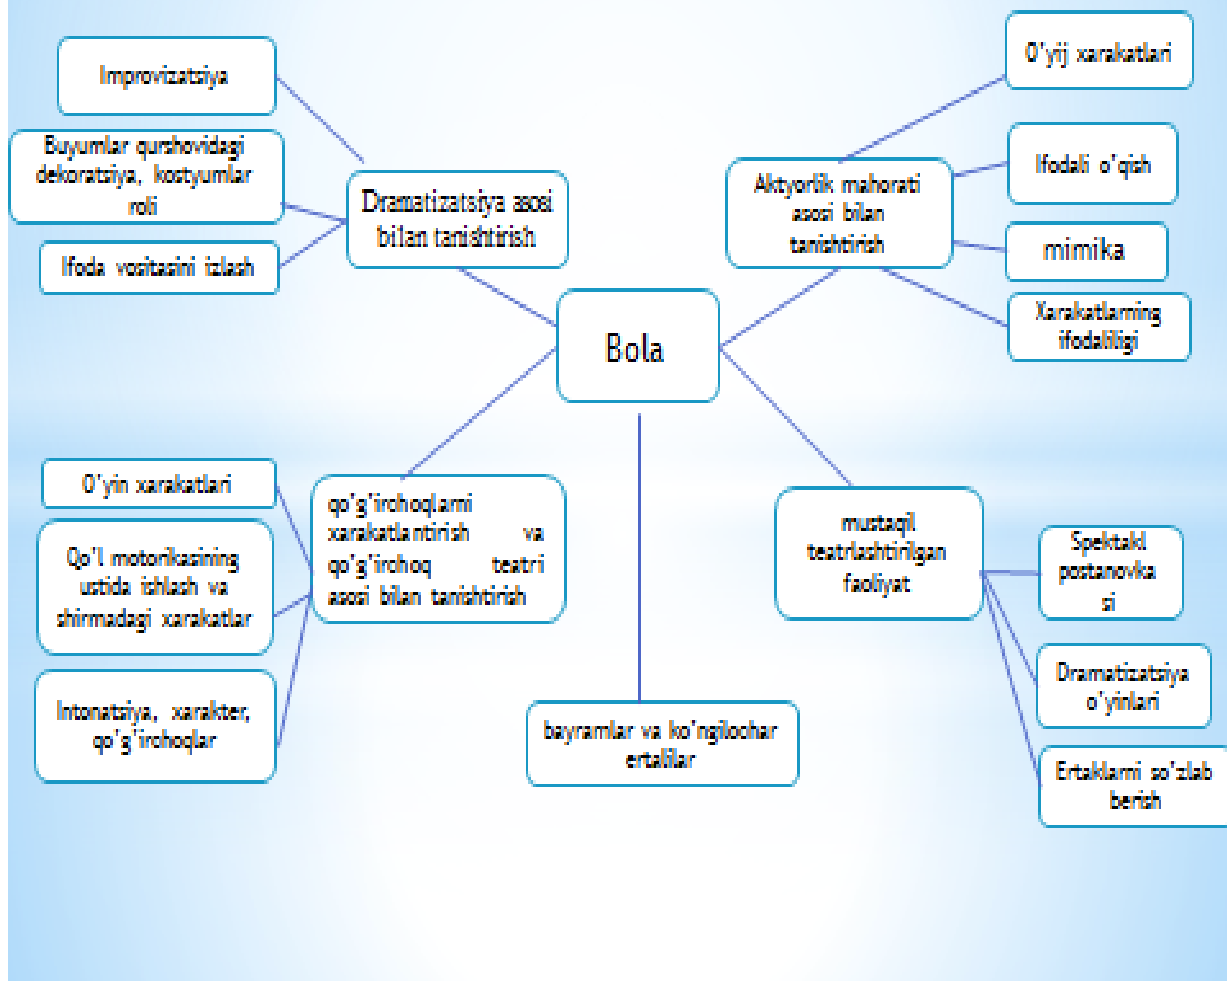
Improvizatsiya

Buyumlar qurshovidagi dekoratsiya, kostyumlar roli

Ifoda vositasini izlash

Dramatizatsiya asosi bilan tanishtirish

O'yij xarakatlari

Aktyorlik mahorati asosi bilan tanishtirish

Ifodali o'qish

mimika

Xarakatlarning ifodaliligi

Bola

O'yin xarakatlari

Qo'l motorikasining ustida ishlash va shirmadagi xarakatlar

Intonatsiya, xarakter, qo'g'irchoqlar

qo'g'irchoqlarni xarakatlantirish va qo'g'irchoq teatri asosi bilan tanishtirish

mustaqil teatrlashtirilgan faoliyat

Spektakl postanovka si

Dramatizatsiya o'yinlari

Ertaklarni so'zlab berish

bayramlar va ko'ngilochar ertalilar